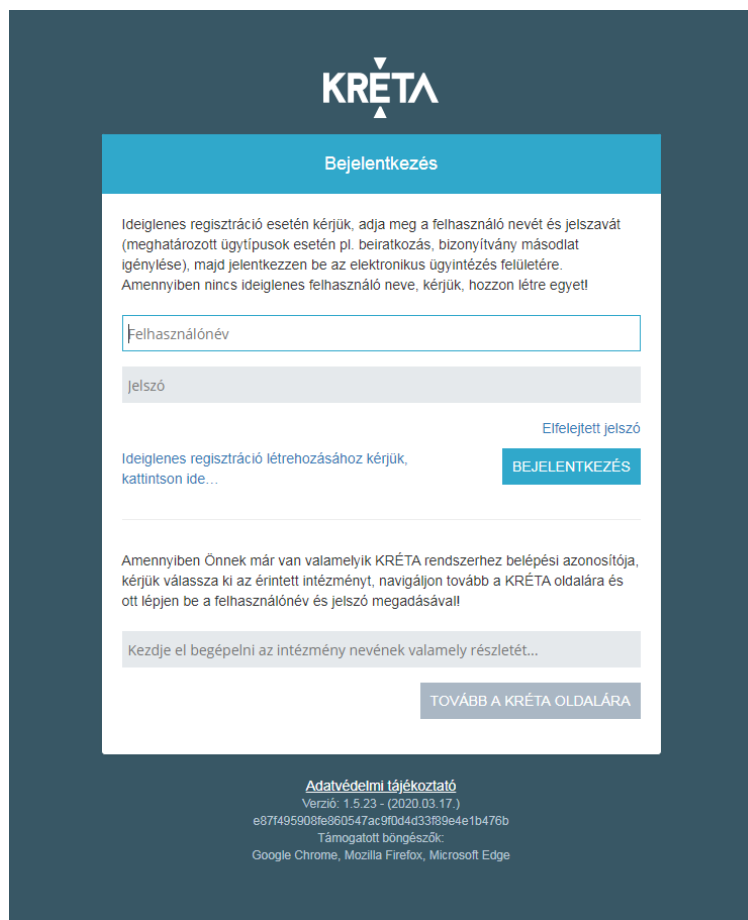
KRÉTA

Bejelentkezés

Ideiglenes regisztráció esetén kérjük, adja meg a felhasználó nevét és jelszavát (meghatározott ügytípusok esetén pl. beiratkozás, bizonyítvány másodlat igénylése), majd jelentkezzen be az elektronikus ügyintézés felületére. Amennyiben nincs ideiglenes felhasználó neve, kérjük, hozzon létre egyet!

Felhasználónév

Jelszó

Elfelejtett jelszó

Ideiglenes regisztráció létrehozásához kérjük, kattintson ide…

BEJELENTKEZÉS

Amennyiben Önnek már van valamelyik KRÉTA rendszerhez belépési azonosítója, kérjük válassza ki az érintett intézményt, navigáljon tovább a KRÉTA oldalára és ott lépjen be a felhasználónév és jelszó megadásával!

Kezdje el begépelni az intézmény nevének valamely részletét...

TOVÁBB A KRÉTA OLDALÁRA

Adatvédelmi tájékoztató
Verzió: 1.5.23 - (2020.03.17.)
e87f495908fe860547ac9f0d4d33f89e4e1b476b
Támogatott böngészők:
Google Chrome, Mozilla Firefox, Microsoft Edge